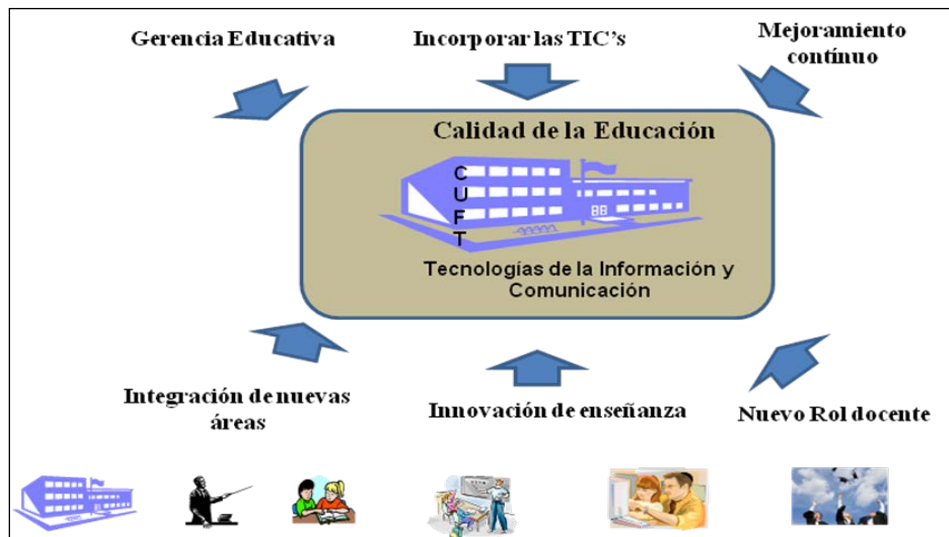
Gerencia Educativa

Incorporar las TIC's

Mejoramiento contínuo

Calidad de la Educación

C
U
F
T

Tecnologías de la Información y Comunicación

Integración de nuevas áreas

Innovación de enseñanza

Nuevo Rol docente